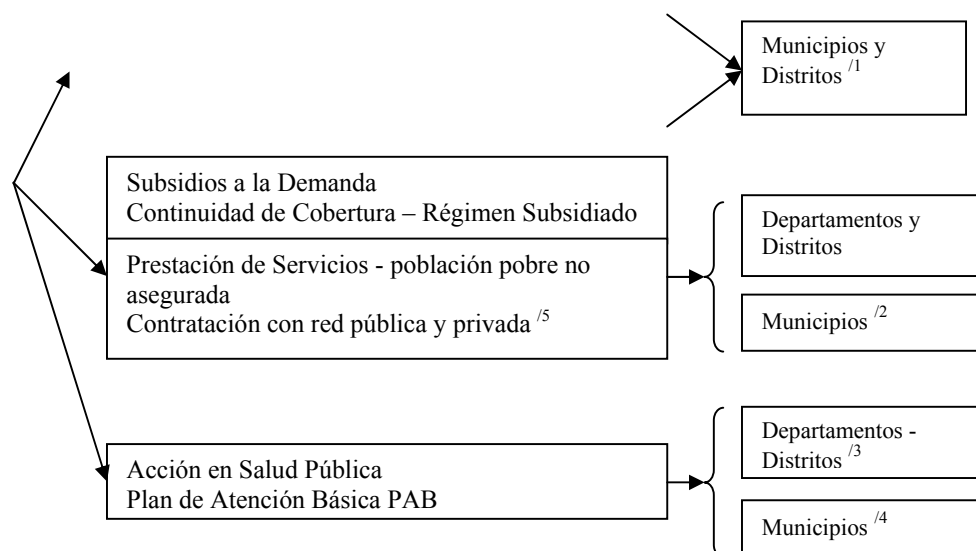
Municipios y Distritos $^{/1}$

Subsidios a la Demanda
Continuidad de Cobertura – Régimen Subsidiado

Prestación de Servicios - población pobre no asegurada
Contratación con red pública y privada $^{/5}$

Departamentos y Distritos

Municipios $^{/2}$

Acción en Salud Pública
Plan de Atención Básica PAB

Departamentos - Distritos $^{/3}$

Municipios $^{/4}$